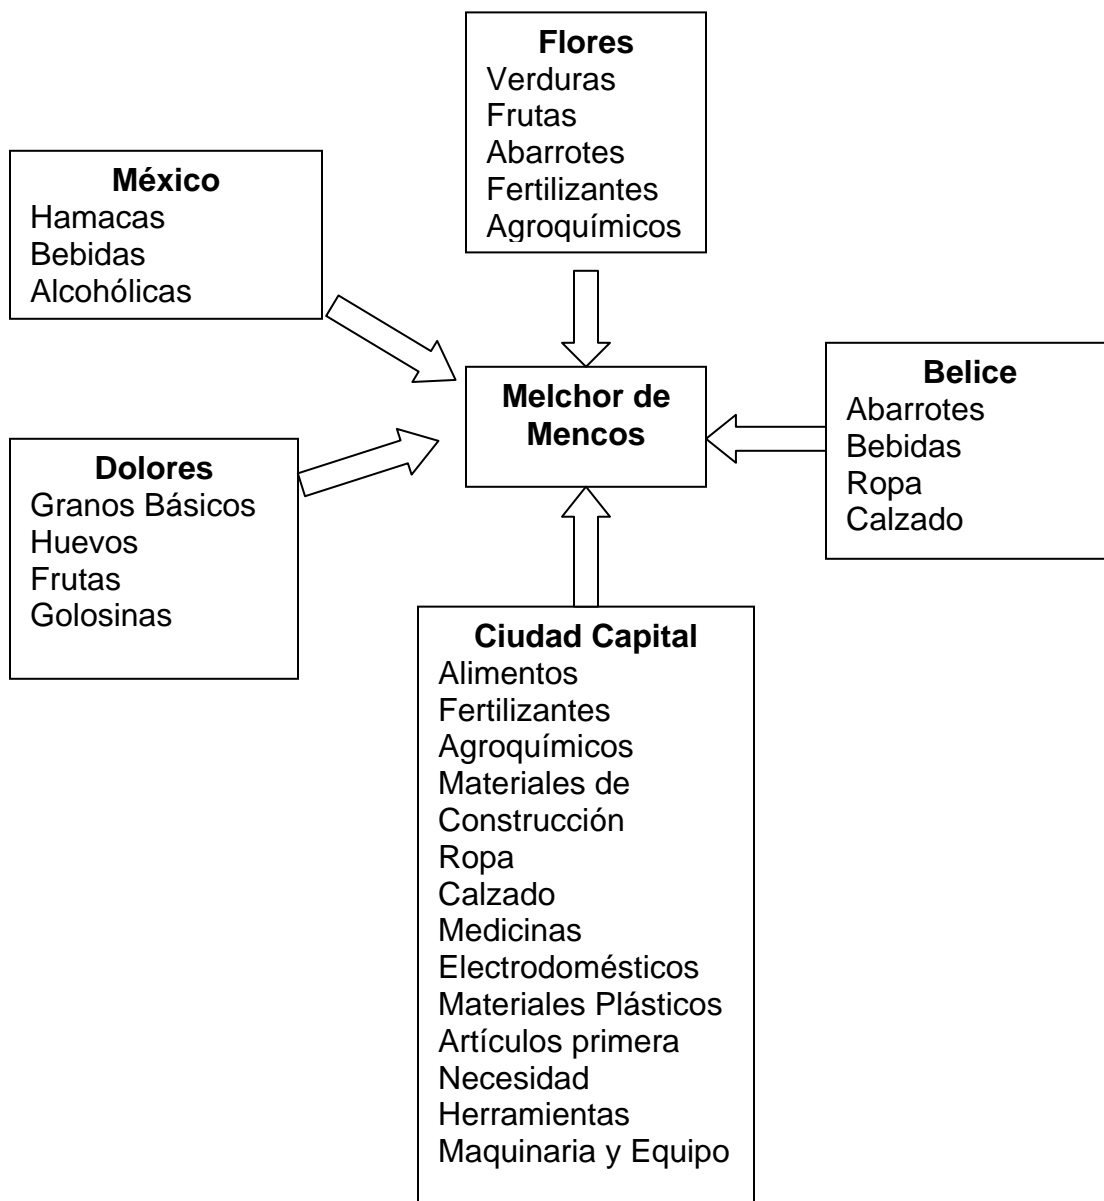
**Flores**
Verduras
Frutas
Abarrotes
Fertilizantes
Agroquímicos

**México**
Hamacas
Bebidas
Alcohólicas

**Melchor de Mencos**

**Belice**
Abarrotes
Bebidas
Ropa
Calzado

**Dolores**
Granos Básicos
Huevos
Frutas
Golosinas

**Ciudad Capital**
Alimentos
Fertilizantes
Agroquímicos
Materiales de
Construcción
Ropa
Calzado
Medicinas
Electrodomésticos
Materiales Plásticos
Artículos primera
Necesidad
Herramientas
Maquinaria y Equipo